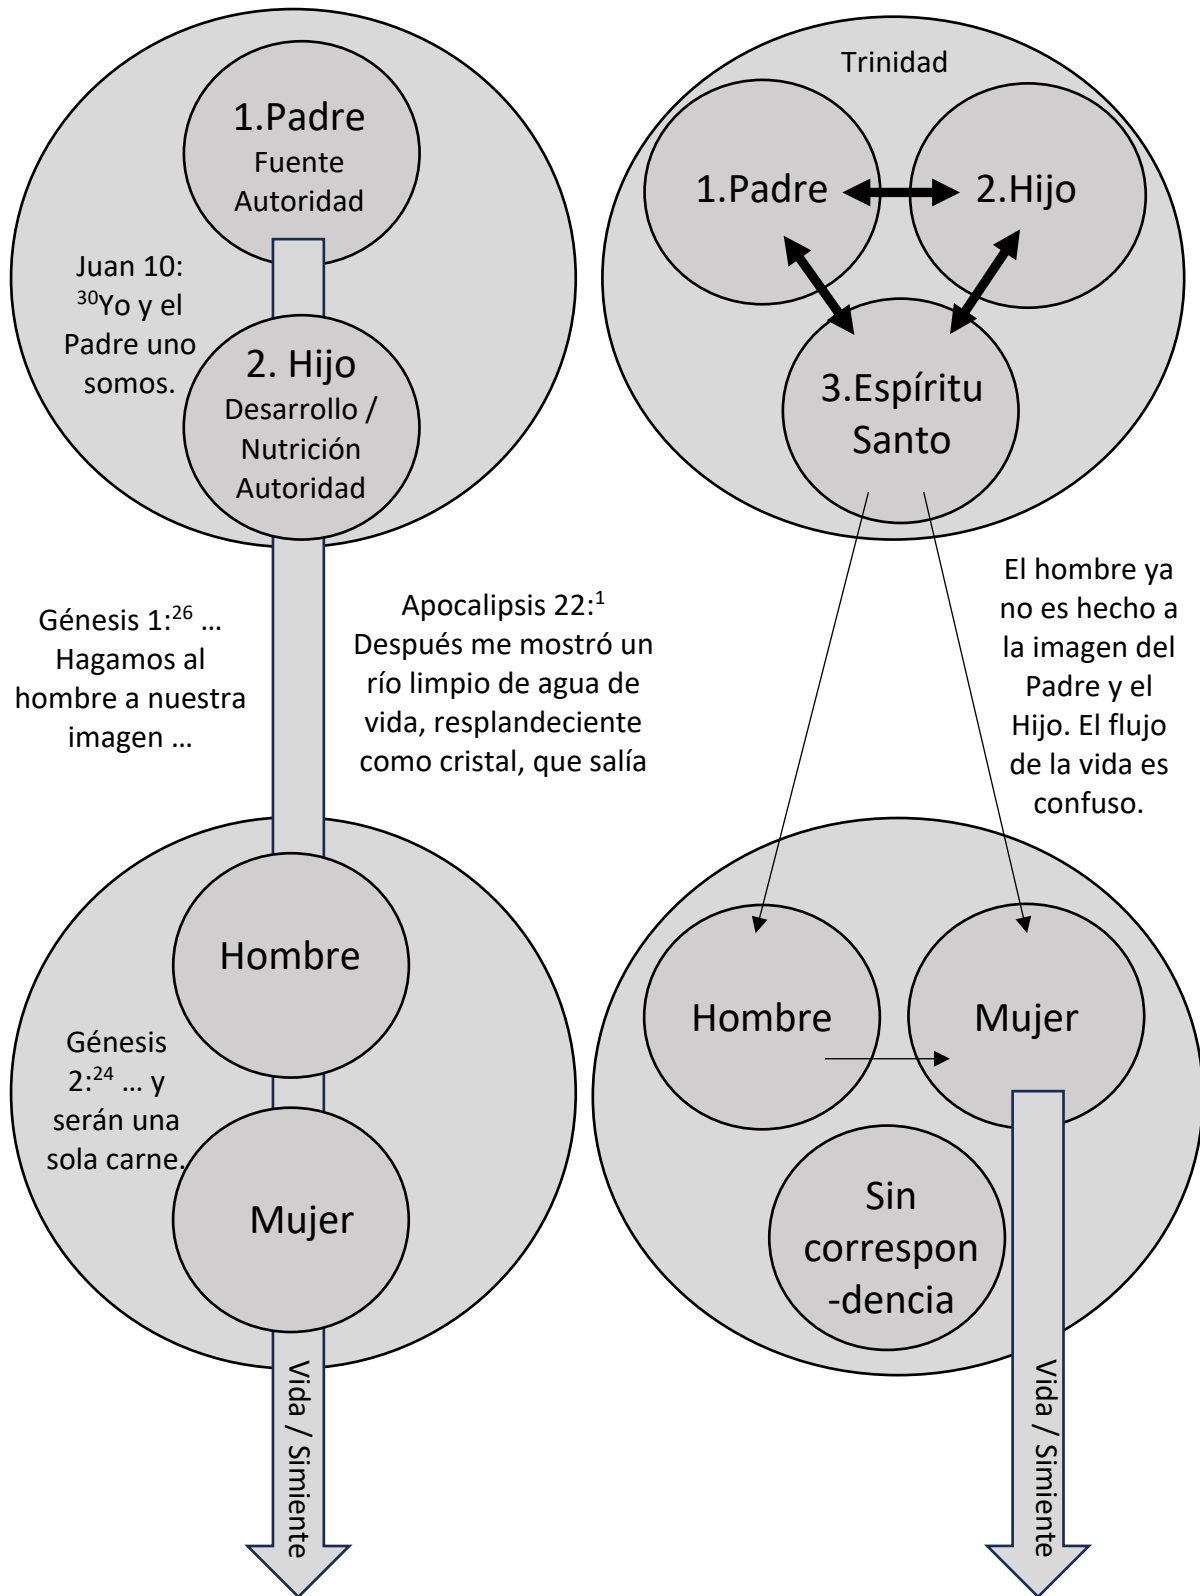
1.Padre
Fuente
Autoridad

Juan 10: $^{30}$Yo y el Padre uno somos.

2. Hijo
Desarrollo / Nutrición
Autoridad

Génesis 1:$^{26}$ … Hagamos al hombre a nuestra imagen …

Apocalipsis 22:$^{1}$ Después me mostró un río limpio de agua de vida, resplandeciente como cristal, que salía

Hombre

Génesis 2:$^{24}$ … y serán una sola carne.

Mujer

Vida / Simiente

Trinidad

1.Padre

2.Hijo

3.Espíritu Santo

El hombre ya no es hecho a la imagen del Padre y el Hijo. El flujo de la vida es confuso.

Hombre

Mujer

Sin correspon-dencia

Vida / Simiente